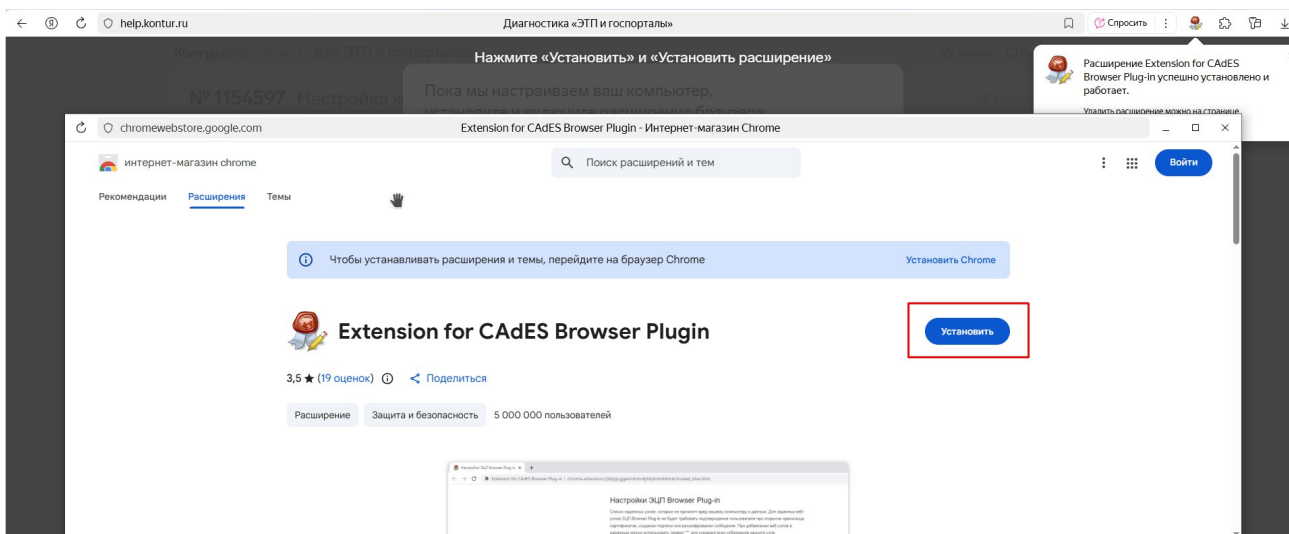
help.kontur.ru

Диагностика «ЭТП и госпорталы»

Спросить

Контур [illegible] для ЭТП и госпорталов

Нажмите «Установить» и «Установить расширение»

Пока мы настраиваем ваш компьютер, установите и включите расширение браузера

№ 1154597 Настройки к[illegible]

Расширение Extension for CAdES Browser Plug-in успешно установлено и работает.

Удалить расширение можно на странице

chromewebstore.google.com

Extension for CAdES Browser Plugin - Интернет-магазин Chrome

интернет-магазин chrome

Поиск расширений и тем

Войти

Рекомендации Расширения Темы

Чтобы устанавливать расширения и темы, перейдите на браузер Chrome

Установить Chrome

Extension for CAdES Browser Plugin

Установить

3,5 ★ (19 оценок) Поделиться

Расширение Защита и безопасность 5 000 000 пользователей

Настройки ЭЦП Browser Plug-in

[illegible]